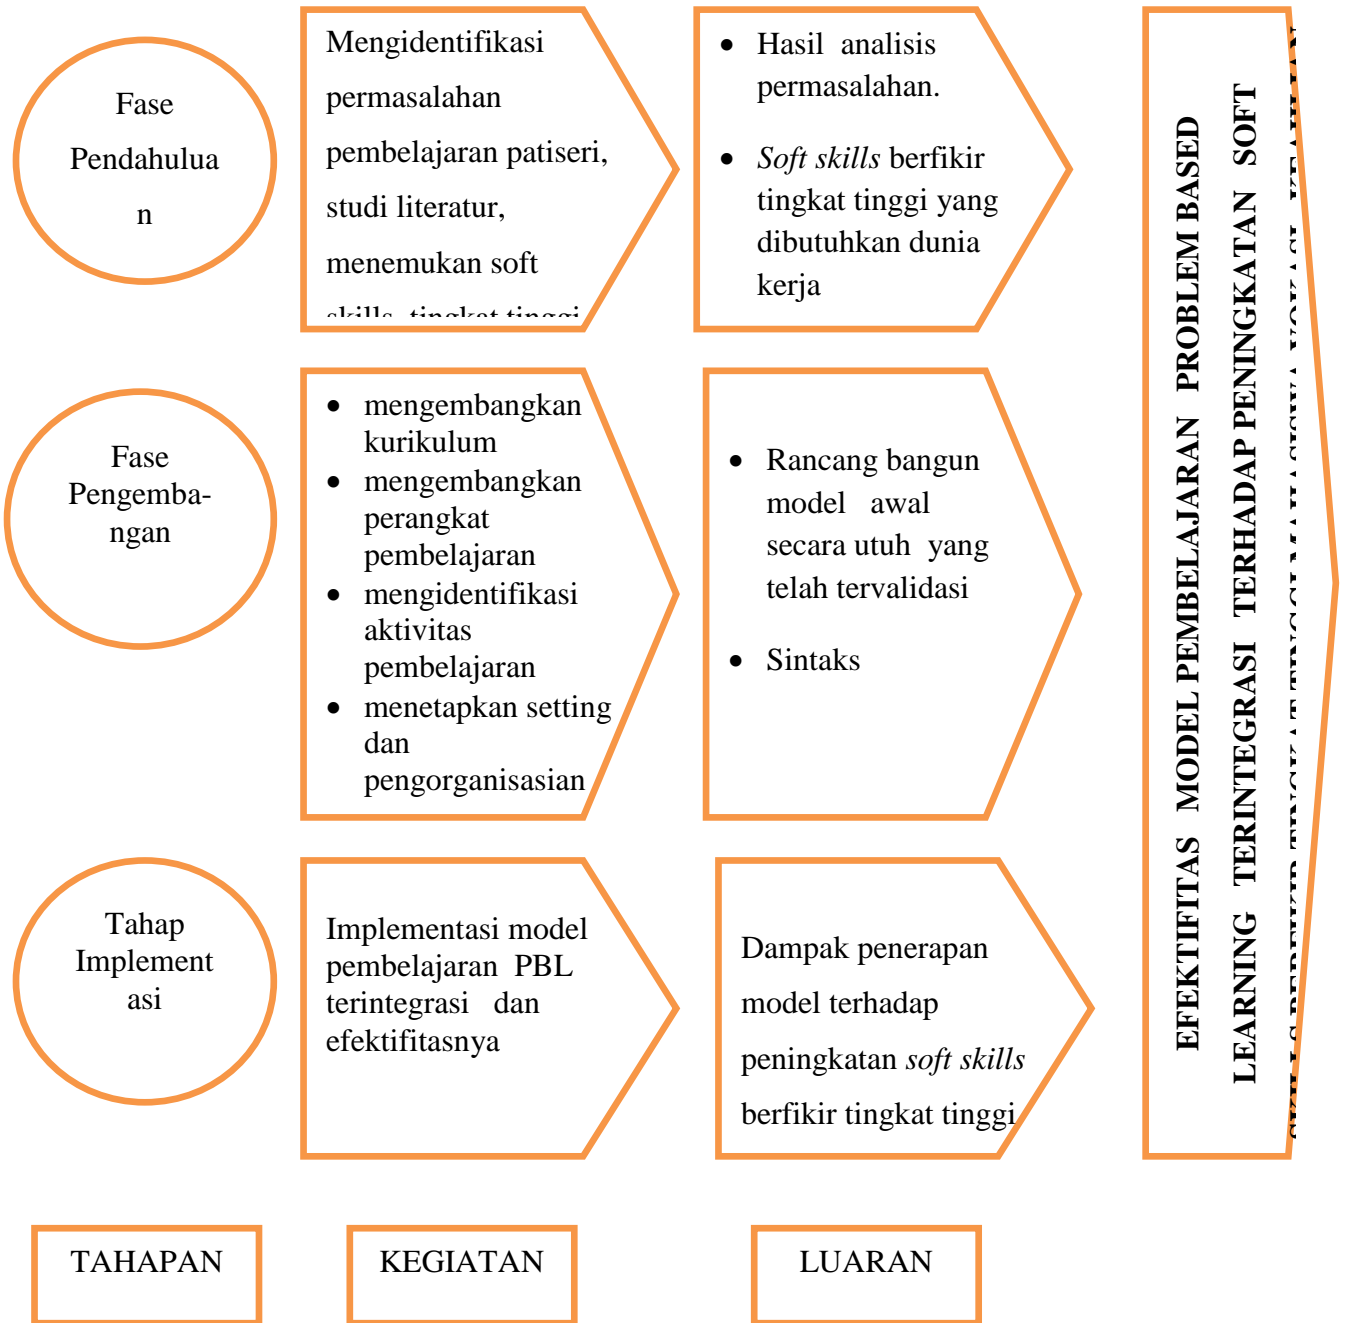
Fase Pendahulua n

Mengidentifikasi permasalahan pembelajaran patiseri, studi literatur, menemukan soft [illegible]

- Hasil analisis permasalahan.
- *Soft skills* berfikir tingkat tinggi yang dibutuhkan dunia kerja

Fase Pengemba-ngan

- mengembangkan kurikulum
- mengembangkan perangkat pembelajaran
- mengidentifikasi aktivitas pembelajaran
- menetapkan setting dan pengorganisasian

- Rancang bangun model awal secara utuh yang telah tervalidasi
- Sintaks

Tahap Implement asi

Implementasi model pembelajaran PBL terintegrasi dan efektifitasnya

Dampak penerapan model terhadap peningkatan *soft skills* berfikir tingkat tinggi

EFEKTIFITAS MODEL PEMBELAJARAN PROBLEM BASED LEARNING TERINTEGRASI TERHADAP PENINGKATAN SOFT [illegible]

TAHAPAN

KEGIATAN

LUARAN